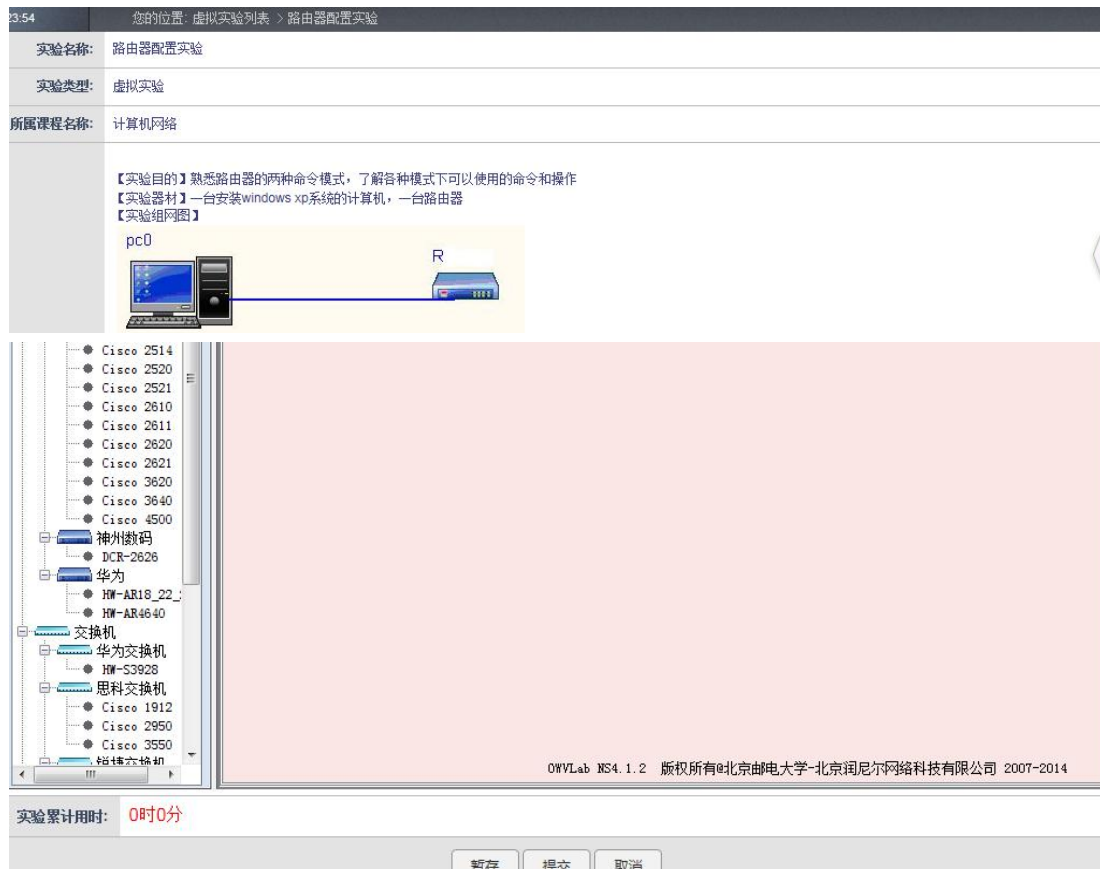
23:54 您的位置: 虚拟实验列表 > 路由器配置实验

实验名称: 路由器配置实验

实验类型: 虚拟实验

所属课程名称: 计算机网络

【实验目的】熟悉路由器的两种命令模式，了解各种模式下可以使用的命令和操作
【实验器材】一台安装windows xp系统的计算机，一台路由器
【实验组网图】

pc0

R

Cisco 2514
Cisco 2520
Cisco 2521
Cisco 2610
Cisco 2611
Cisco 2620
Cisco 2621
Cisco 3620
Cisco 3640
Cisco 4500
神州数码
DCR-2626
华为
HW-AR18_22_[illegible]
HW-AR4640
交换机
华为交换机
HW-S3928
思科交换机
Cisco 1912
Cisco 2950
Cisco 3550
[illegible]交换机

OWVLab NS4.1.2 版权所有@北京邮电大学-北京润尼尔网络科技有限公司 2007-2014

实验累计用时: 0时0分

暂存 提交 取消